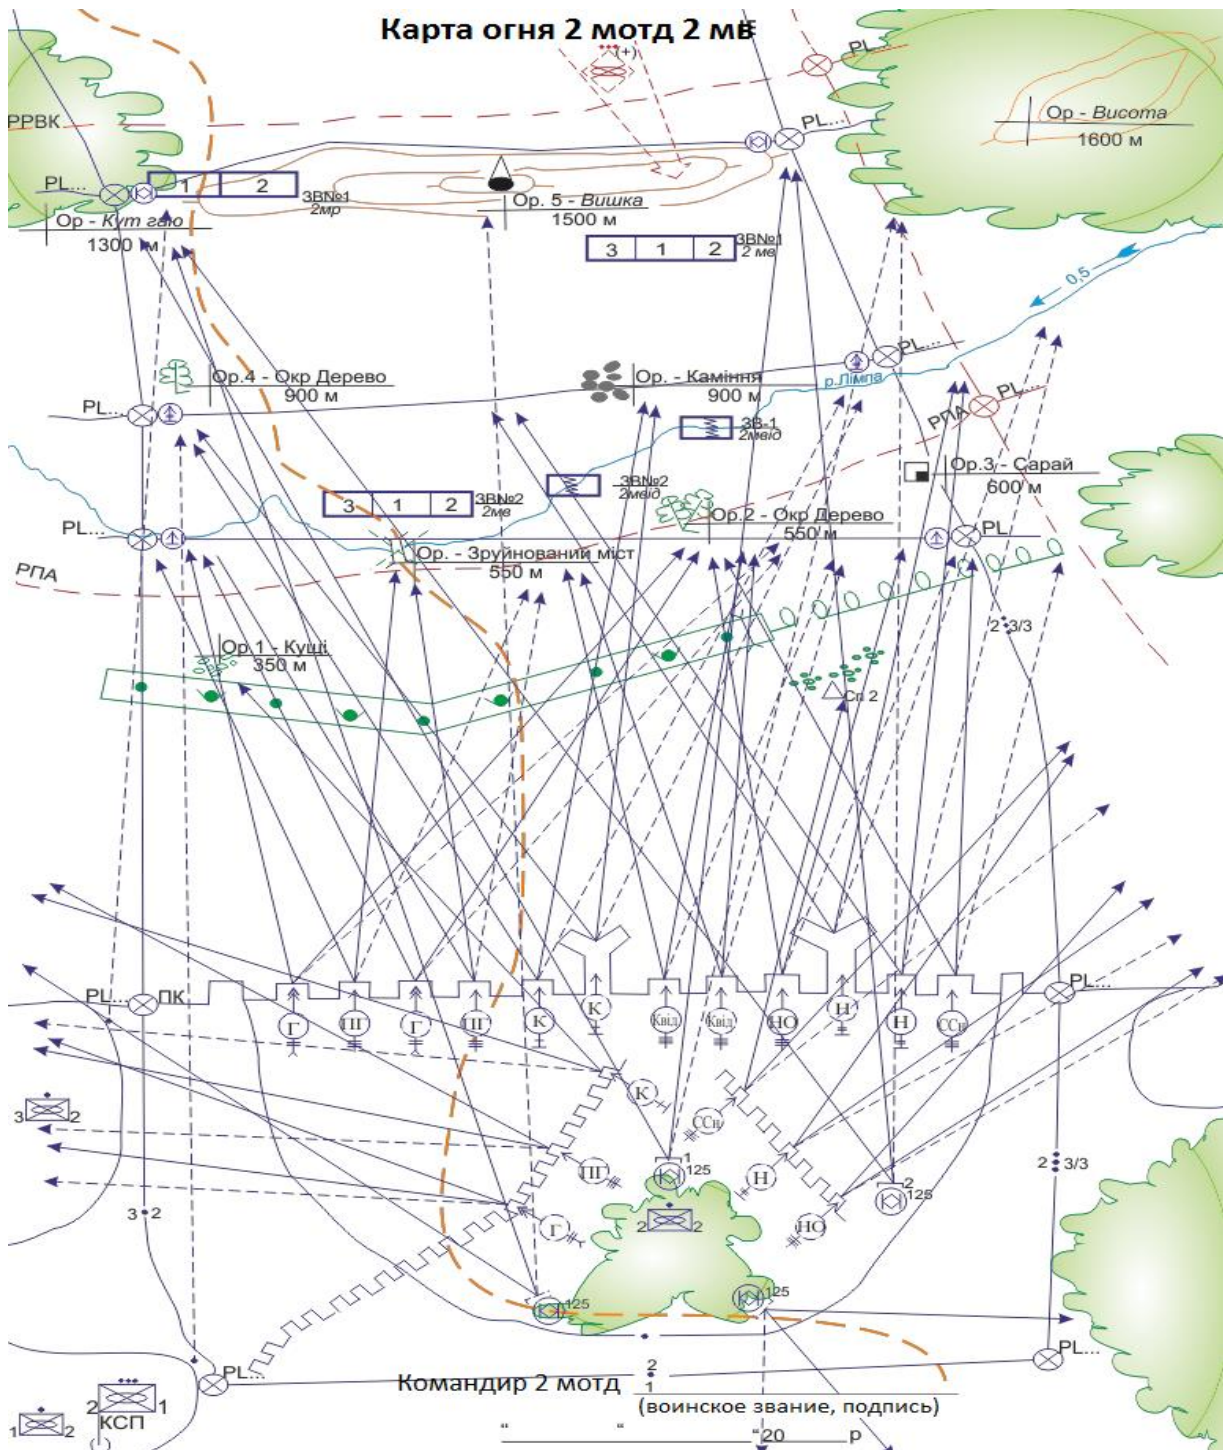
Карта огня 2 мотд 2 мв

(+)

PL...

РРВК

Ор - Висота
1600 м

PL...

PL...

1 | 2

ЗВ№1
2мр

Ор - Кут гаю
1300 м

Ор. 5 - Вишка
1500 м

3 | 1 | 2

ЗВ№1
2 мв

0,5

PL...

Ор.4 - Окр Дерево
900 м

Ор. - Каміння
900 м

р.Ліпа

PL...

PL...

РПА

ЗВ-1
2мвід

Ор.3 - Сарай
600 м

3 | 1 | 2

ЗВ№2
2мв

ЗВ№2
2мвід

Ор.2 - Окр Дерево
550 м

PL...

PL

Ор. - Зруйнований міст
550 м

РПА

2 3/3

Ор.1 - Кущі
350 м

Сп 2

PL...

ПК

PL...

Г

ПГ

Г

ПГ

К

К

Квід

Квід

НО

Н

Н

ССн

3 2

К

ССн

ПГ

1
125

Н

2
125

Г

2 2

НО

2 3/3

3 2

125

125

PL...

PL...

2 1 КСП

1 2

Командир 2 мотд 2 1

(воинское звание, подпись)

“ ” 20 р